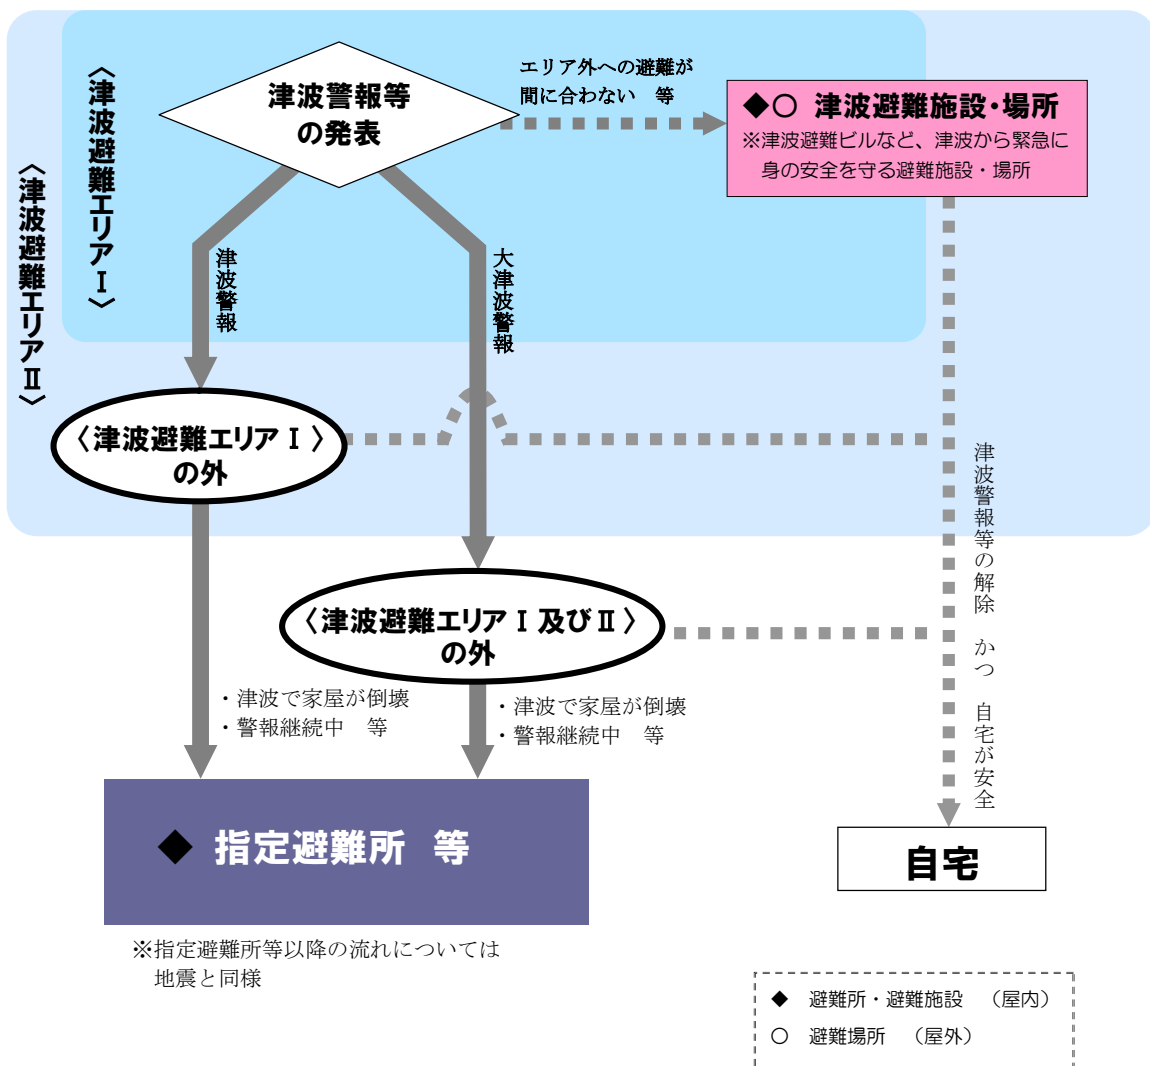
〈津波避難エリアⅡ〉

〈津波避難エリアⅠ〉

津波警報等の発表

エリア外への避難が間に合わない　等

◆○ 津波避難施設・場所
※津波避難ビルなど、津波から緊急に身の安全を守る避難施設・場所

津波警報

大津波警報

〈津波避難エリアⅠ〉の外

津波警報等の解除　かつ　自宅が安全

〈津波避難エリアⅠ及びⅡ〉の外

・津波で家屋が倒壊
・警報継続中　等

・津波で家屋が倒壊
・警報継続中　等

◆ 指定避難所　等

自宅

※指定避難所等以降の流れについては地震と同様

◆　避難所・避難施設　（屋内）
○　避難場所　（屋外）